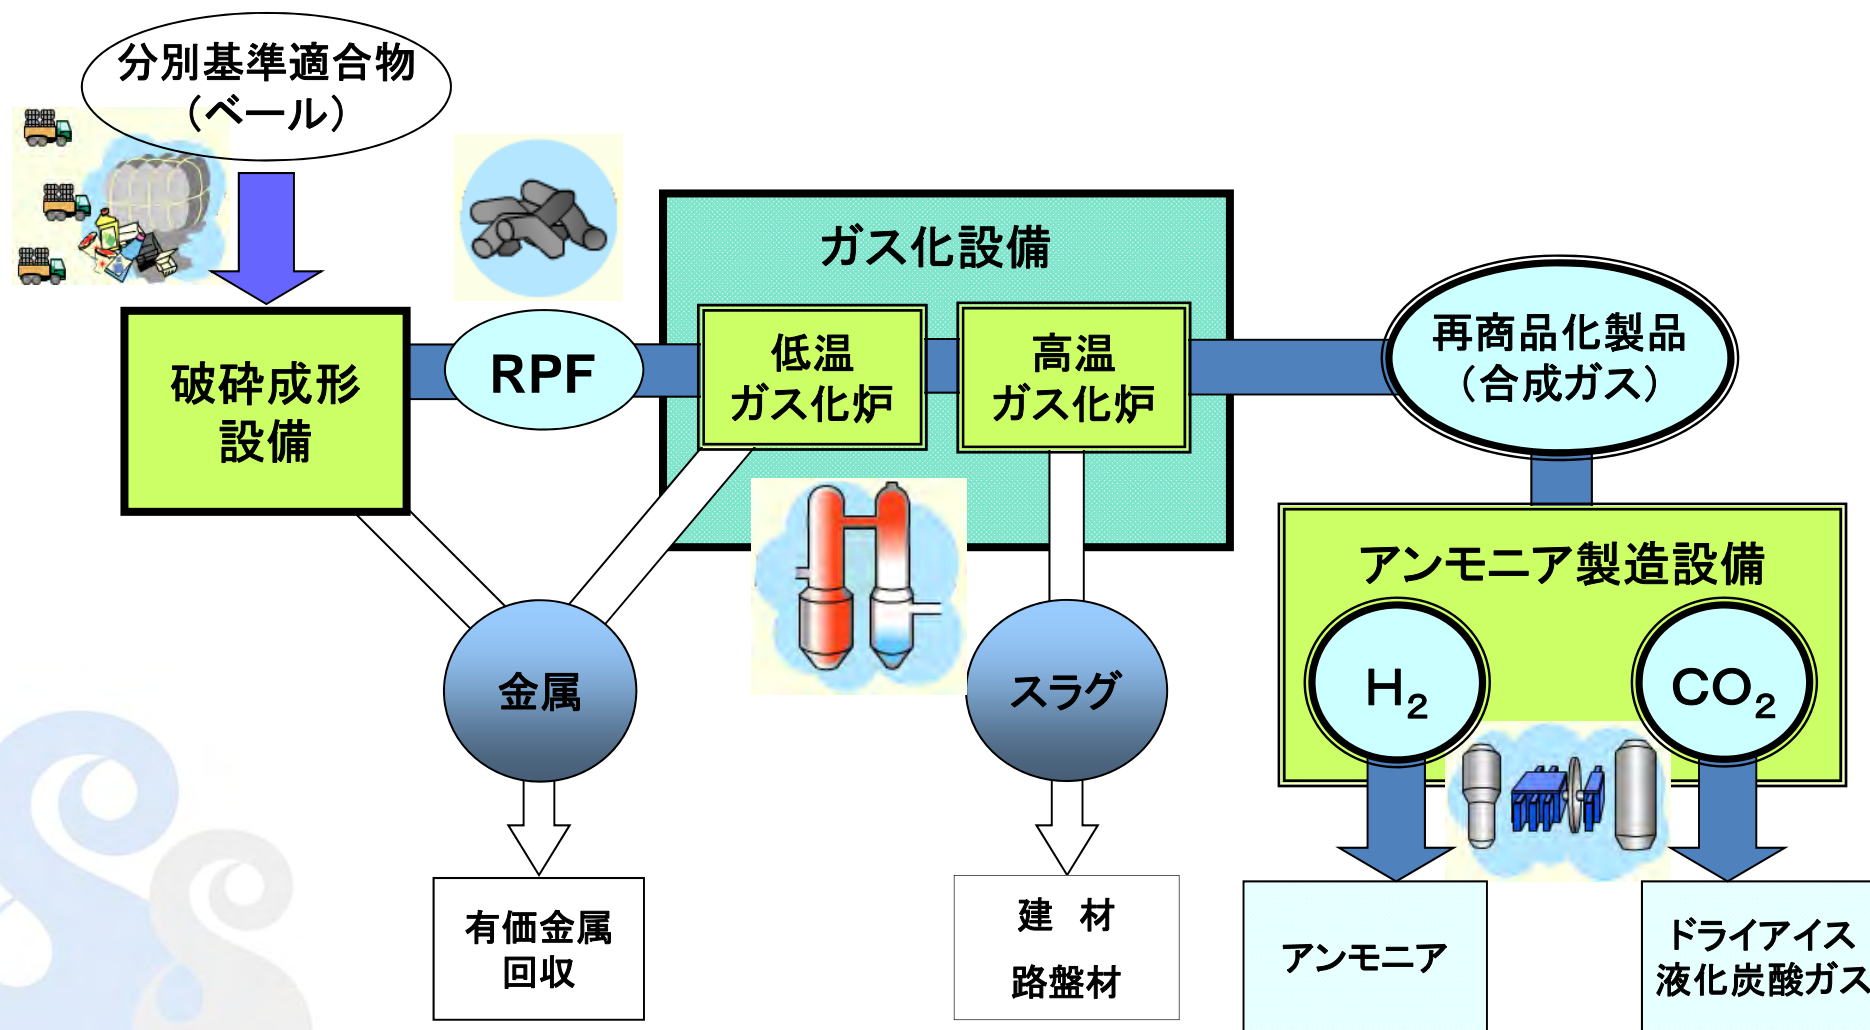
分別基準適合物
（ベール）

破砕成形
設備

RPF

ガス化設備

低温
ガス化炉

高温
ガス化炉

再商品化製品
（合成ガス）

アンモニア製造設備

$H_2$

$CO_2$

金属

スラグ

有価金属
回収

建　材
路盤材

アンモニア

ドライアイス
液化炭酸ガス